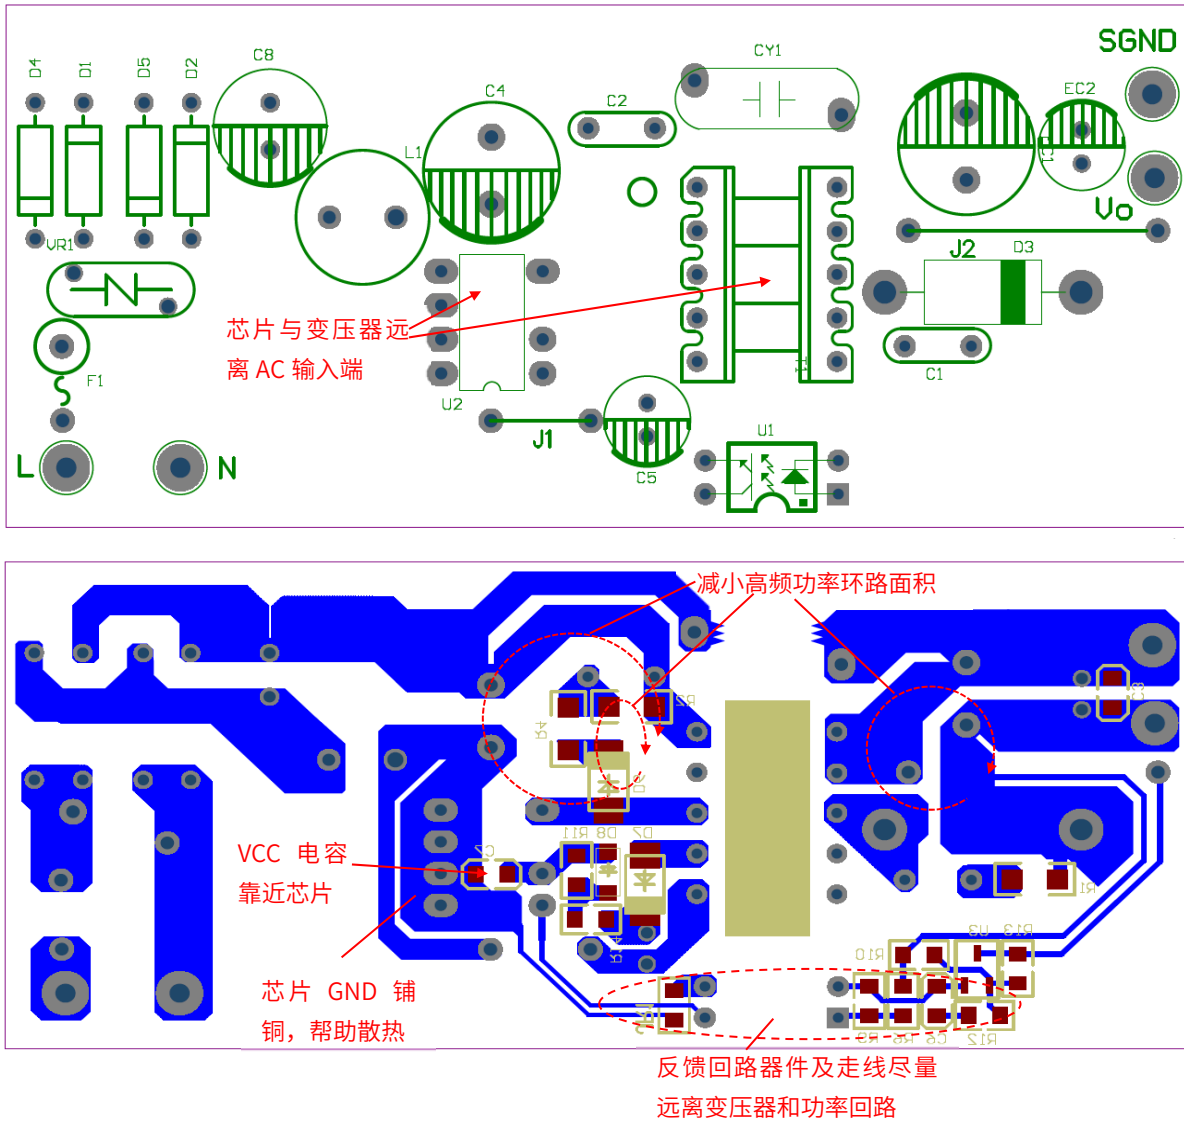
D4 D1 D5 D2
C8
C4
L1
C2
CY1
SGND
EC2
EC1
Vo
J2
D3
VR1
F1
L
N
U2
J1
C5
U1
C1
T1
芯片与变压器远
离 AC 输入端

减小高频功率环路面积
R2
R4
R11 D8 D7
D6
C3
R1
C2
VCC 电容
靠近芯片
芯片 GND 铺
铜，帮助散热
R3
U3 R13
R10
R9 R8 C6 R12
反馈回路器件及走线尽量
远离变压器和功率回路